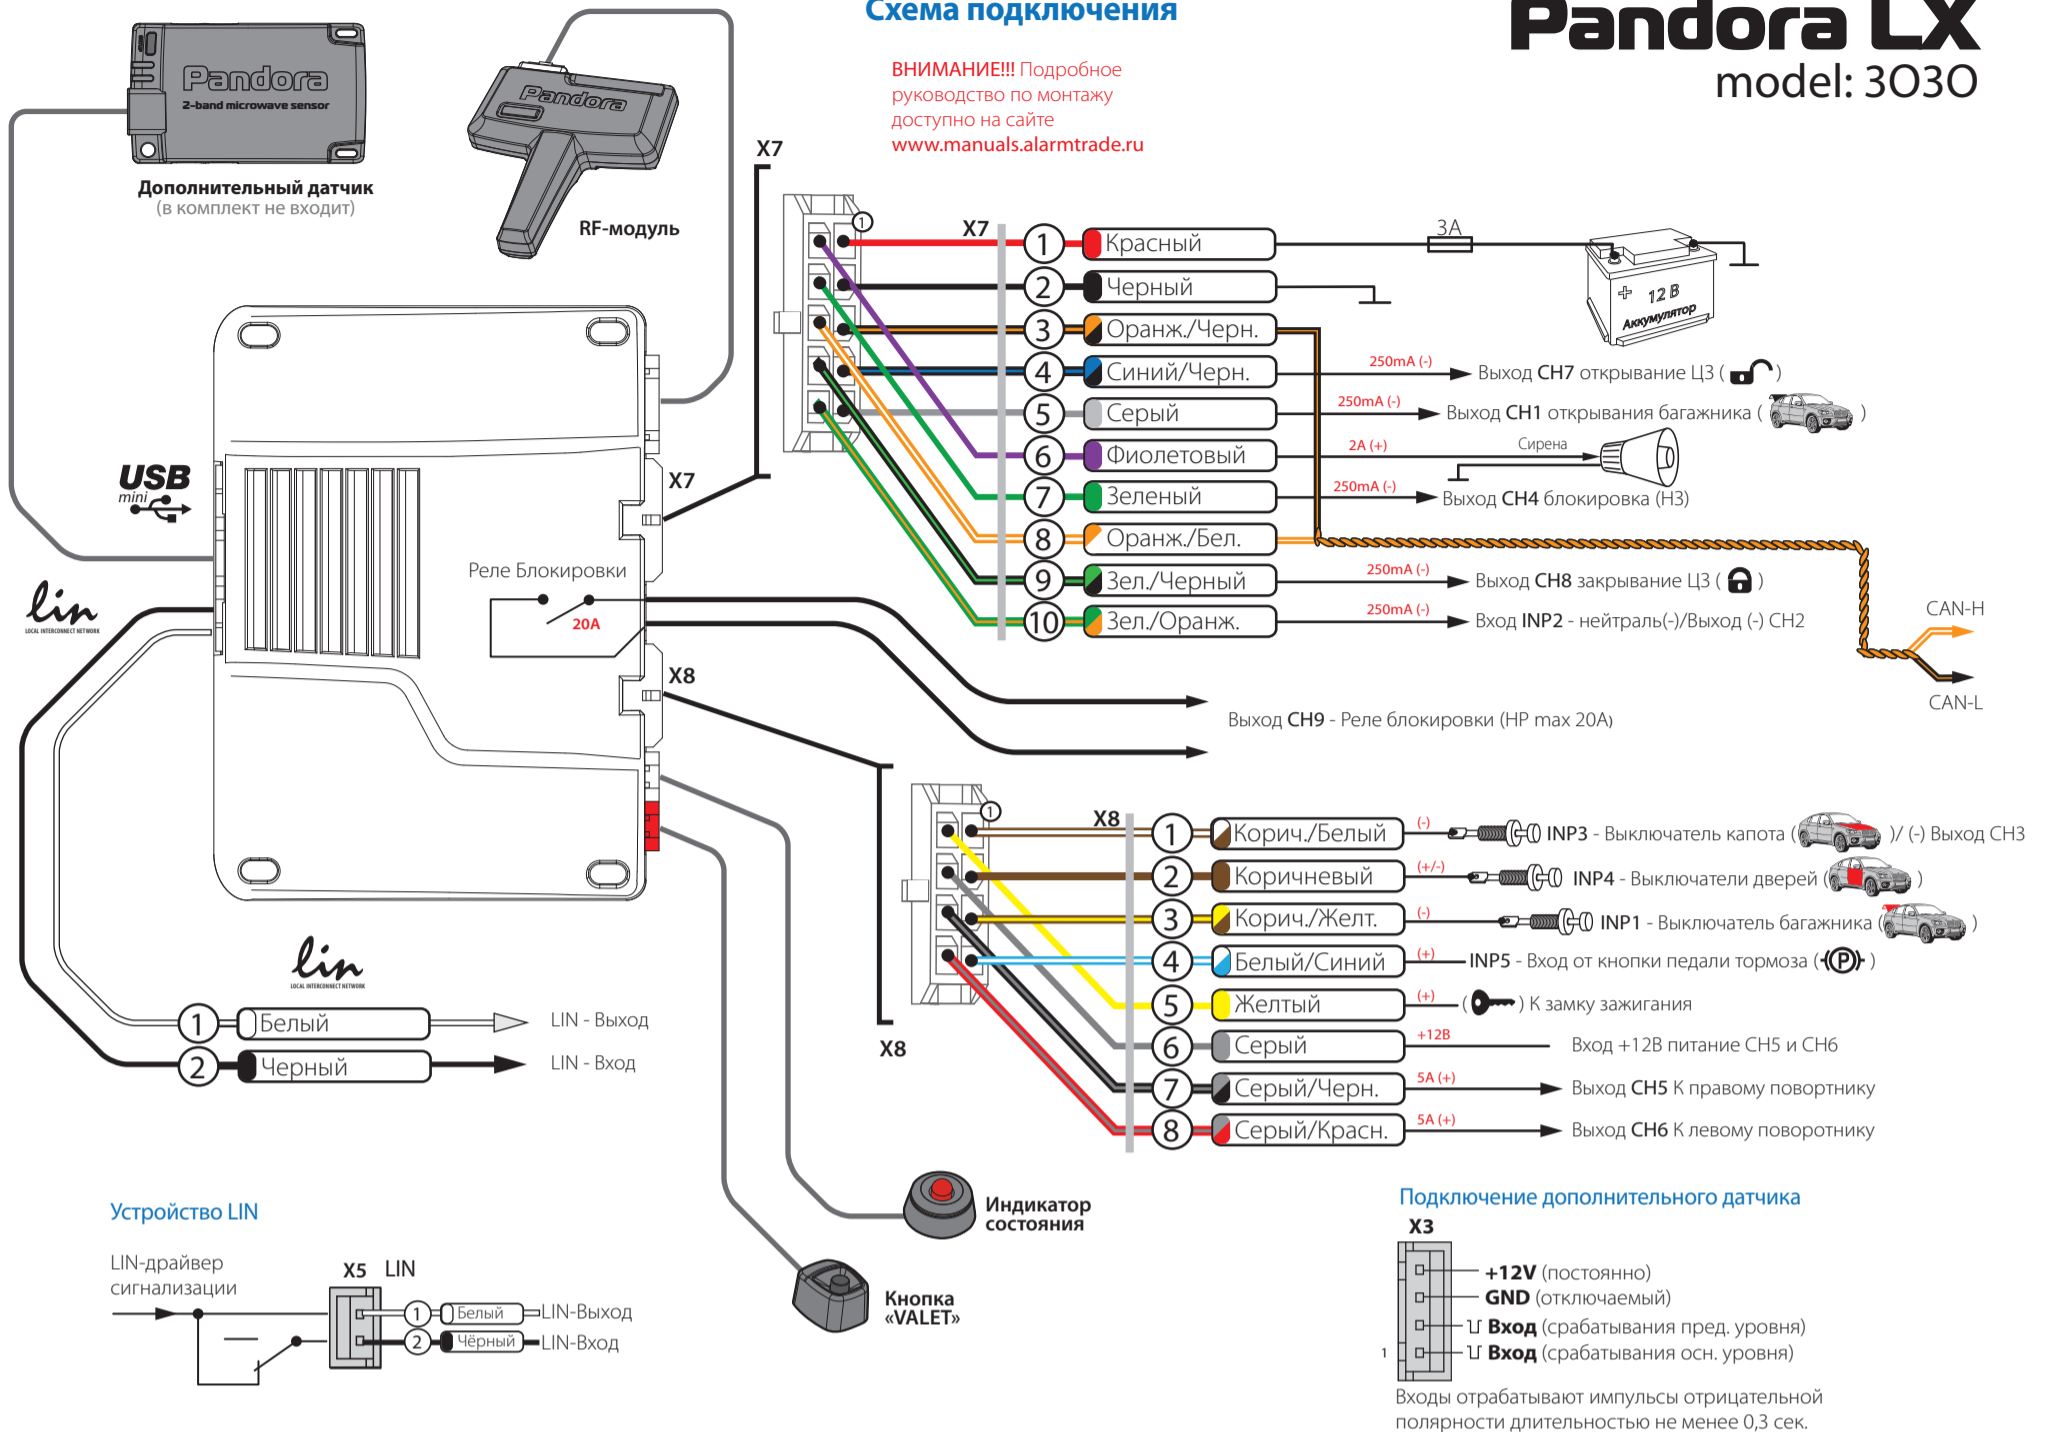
Схема подключения

Pandora LX
model: 3030

ВНИМАНИЕ!!! Подробное руководство по монтажу доступно на сайте www.manuals.alarmtrade.ru

Pandora
2-band microwave sensor
Дополнительный датчик
(в комплект не входит)

Pandora
RF-модуль

USB mini

lin
LOCAL INTERCONNECT NETWORK

X7
X7
1 Красный
2 Черный
3 Оранж./Черн.
4 Синий/Черн.
5 Серый
6 Фиолетовый
7 Зеленый
8 Оранж./Бел.
9 Зел./Черный
10 Зел./Оранж.

3A
+ 12 В
Аккумулятор

250mA (-) Выход CH7 открывание ЦЗ ( )
250mA (-) Выход CH1 открывания багажника ( )
2A (+) Сирена
250mA (-) Выход CH4 блокировка (НЗ)
250mA (-) Выход CH8 закрывание ЦЗ ( )
250mA (-) Вход INP2 - нейтраль(-)/Выход (-) CH2

CAN-H
CAN-L

Реле Блокировки
20A
X7
X8

Выход CH9 - Реле блокировки (НР max 20А)

X8
X8
1 Корич./Белый
2 Коричневый
3 Корич./Желт.
4 Белый/Синий
5 Желтый
6 Серый
7 Серый/Черн.
8 Серый/Красн.

(-) INP3 - Выключатель капота ( )/ (-) Выход CH3
(+/-) INP4 - Выключатели дверей ( )
(-) INP1 - Выключатель багажника ( )
(+) INP5 - Вход от кнопки педали тормоза ( P )
(+) ( ) К замку зажигания
+12В Вход +12В питание CH5 и CH6
5A (+) Выход CH5 К правому поворотнику
5A (+) Выход CH6 К левому поворотнику

lin
LOCAL INTERCONNECT NETWORK
1 Белый LIN - Выход
2 Черный LIN - Вход

Индикатор состояния
Кнопка «VALET»

Устройство LIN
LIN-драйвер сигнализации
X5 LIN
1 Белый LIN-Выход
2 Чёрный LIN-Вход

Подключение дополнительного датчика
X3
+12V (постоянно)
GND (отключаемый)
Вход (срабатывания пред. уровня)
1 Вход (срабатывания осн. уровня)
Входы отрабатывают импульсы отрицательной полярности длительностью не менее 0,3 сек.